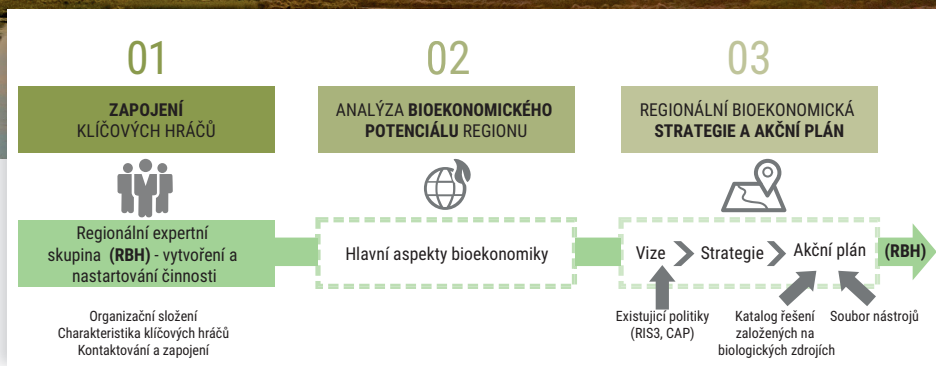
01

ZAPOJENÍ KLÍČOVÝCH HRÁČŮ

02

ANALÝZA BIOEKONOMICKÉHO POTENCIÁLU REGIONU

03

REGIONÁLNÍ BIOEKONOMICKÁ STRATEGIE A AKČNÍ PLÁN

Regionální expertní skupina (RBH) - vytvoření a nastartování činnosti

Hlavní aspekty bioekonomiky

Vize

Strategie

Akční plán

(RBH)

Organizační složení
Charakteristika klíčových hráčů
Kontaktování a zapojení

Existující politiky (RIS3, CAP)

Katalog řešení založených na biologických zdrojích

Soubor nástrojů